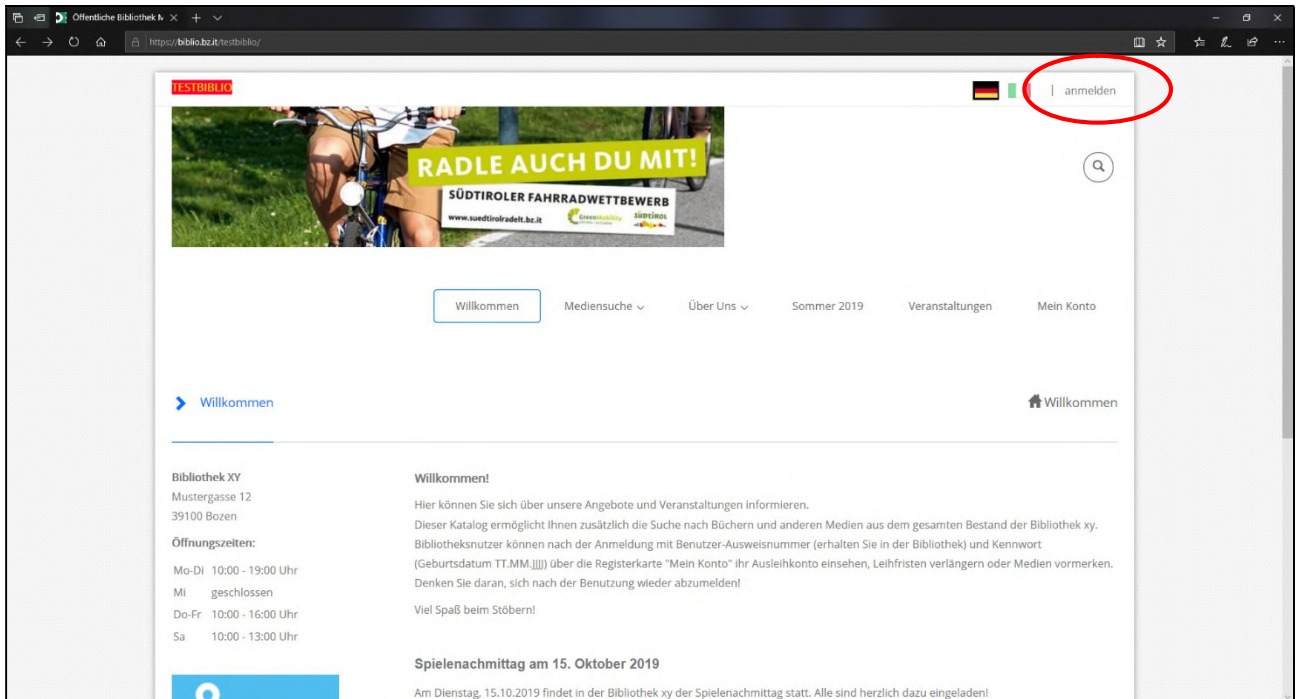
Öffentliche Bibliothek N ×

https://biblio.bz.it/testbiblio/

TESTBIBLIO

| anmelden

RADLE AUCH DU MIT!
SÜDTIROLER FAHRRADWETTBEWERB
www.suedtirolradelt.bz.it
GreenMobility
SÜDTIROL

Willkommen
Mediensuche
Über Uns
Sommer 2019
Veranstaltungen
Mein Konto

Willkommen

Willkommen

Bibliothek XY
Mustergasse 12
39100 Bozen

Öffnungszeiten:

| Mo-Di | 10:00 - 19:00 Uhr |
|---|---|
| Mi | geschlossen |
| Do-Fr | 10:00 - 16:00 Uhr |
| Sa | 10:00 - 13:00 Uhr |

Willkommen!

Hier können Sie sich über unsere Angebote und Veranstaltungen informieren.
Dieser Katalog ermöglicht Ihnen zusätzlich die Suche nach Büchern und anderen Medien aus dem gesamten Bestand der Bibliothek xy. Bibliotheksnutzer können nach der Anmeldung mit Benutzer-Ausweisnummer (erhalten Sie in der Bibliothek) und Kennwort (Geburtsdatum TT.MM.JJJJ) über die Registerkarte "Mein Konto" ihr Ausleihkonto einsehen, Leihfristen verlängern oder Medien vormerken. Denken Sie daran, sich nach der Benutzung wieder abzumelden!

Viel Spaß beim Stöbern!

Spielenachmittag am 15. Oktober 2019

Am Dienstag, 15.10.2019 findet in der Bibliothek xy der Spielenachmittag statt. Alle sind herzlich dazu eingeladen!